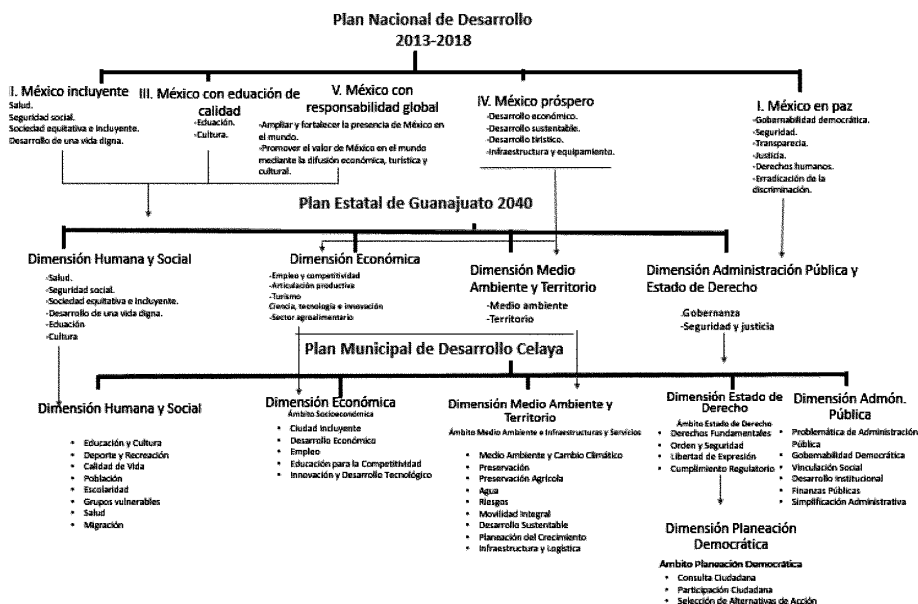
Plan Nacional de Desarrollo
2013-2018

I. México incluyente
Salud.
Seguridad social.
Sociedad equitativa e incluyente.
Desarrollo de una vida digna.

III. México con eduación de calidad
-Eduación.
-Cultura.

V. México con responsabilidad global
-Ampliar y fortalecer la presencia de México en el mundo.
-Promover el valor de México en el mundo mediante la difusión económica, turística y cultural.

IV. México próspero
-Desarrollo económico.
-Desarrollo sustentable.
-Desarrollo tiristico.
-Infraestructura y equipamiento.

I. México en paz
-Gobernabilidad democrática.
-Seguridad.
-Transparecia.
-Justicia.
-Derechos humanos.
-Erradicación de la discriminación.

Plan Estatal de Guanajuato 2040

Dimensión Humana y Social
-Salud.
-Seguridad social.
-Sociedad equitativa e incluyente.
-Desarrollo de una vida digna.
-Eduación
-Cultura

Dimensión Económica
-Empleo y competitividad
-Articulación productiva
-Turismo
Ciencia, tecnología e innovación
-Sector agroalimentario

Dimensión Medio Ambiente y Territorio
-Medio ambiente
-Territorio

Dimensión Administración Pública y Estado de Derecho
.Gobernanza
-Seguridad y justicia

Plan Municipal de Desarrollo Celaya

Dimensión Humana y Social
• Educación y Cultura
• Deporte y Recreación
• Calidad de Vida
• Población
• Escolaridad
• Grupos vulnerables
• Salud
• Migración

Dimensión Económica
Ámbito Socioeconómico
• Ciudad Incluyente
• Desarrollo Económico
• Empleo
• Educación para la Competitividad
• Innovación y Desarrollo Tecnológico

Dimensión Medio Ambiente y Territorio
Ámbito Medio Ambiente e Infraestructuras y Servicios
• Medio Ambiente y Cambio Climático
• Preservación
• Preservación Agrícola
• Agua
• Riesgos
• Movilidad Integral
• Desarrollo Sustentable
• Planeación del Crecimiento
• Infraestructura y Logística

Dimensión Estado de Derecho
Ámbito Estado de Derecho
• Derechos Fundamentales
• Orden y Seguridad
• Libertad de Expresión
• Cumplimiento Regulatorio

Dimensión Admón. Pública
• Problemática de Administración Pública
• Gobernabilidad Democrática
• Vinculación Social
• Desarrollo Institucional
• Finanzas Públicas
• Simplificación Administrativa

Dimensión Planeación Democrática
Ámbito Planeación Democrática
• Consulta Ciudadana
• Participación Ciudadana
• Selección de Alternativas de Acción